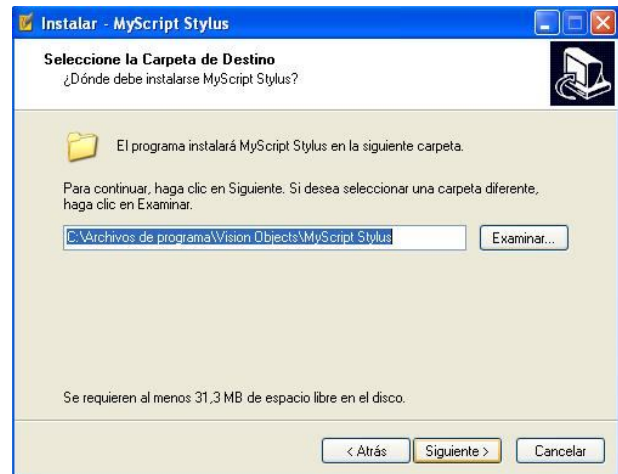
Instalar - MyScript Stylus

Seleccione la Carpeta de Destino
¿Dónde debe instalarse MyScript Stylus?

El programa instalará MyScript Stylus en la siguiente carpeta.

Para continuar, haga clic en Siguiente. Si desea seleccionar una carpeta diferente, haga clic en Examinar.

C:\Archivos de programa\Vision Objects\MyScript Stylus

Examinar...

Se requieren al menos 31,3 MB de espacio libre en el disco.

< Atrás

Siguiente >

Cancelar